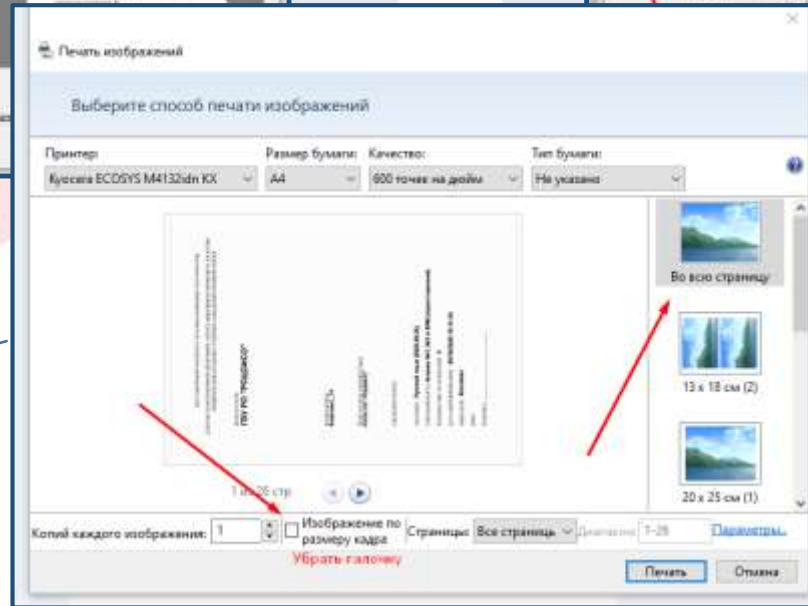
Печать изображений

Выберите способ печати изображений

Принтер:
Kyocera ECOSYS M4132idn KX

Размер бумаги:
A4

Качество:
600 точек на дюйм

Тип бумаги:
Не указано

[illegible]

1 из 26 стр

Во всю страницу

13 x 18 см (2)

20 x 25 см (1)

Копий каждого изображения: 1

Изображение по размеру кадра

Убрать галочку

Страницы: Все страницы

Диапазон: 1-26

Параметры...

Печать

Отмена